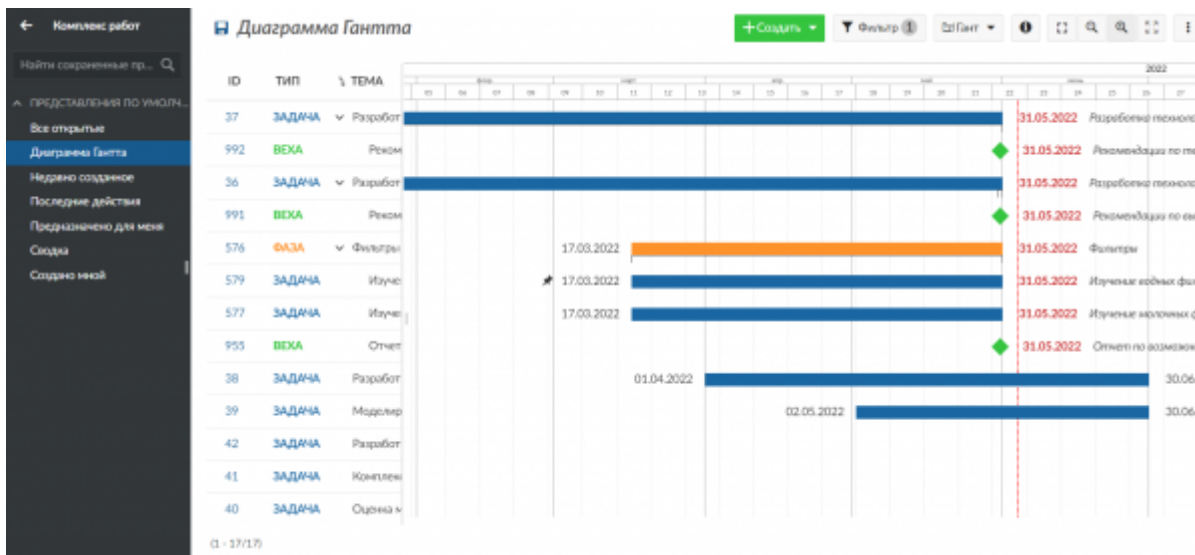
← Комплекс работ

Найти сохраненные пр... 

^ ПРЕДСТАВЛЕНИЯ ПО УМОЛЧ...
Все открытые
Диаграмма Гантта
Недавно созданное
Последние действия
Предназначено для меня
Сводка
Создано мной

Диаграмма Гантта

+Создать ▾ Фильтр 1 Гант ▾

2022

| ID | ТИП | ТЕМА |
|---|---|---|
| 37 | ЗАДАЧА | Разработ |
| 992 | ВЕХА | Реком |
| 36 | ЗАДАЧА | Разработ |
| 991 | ВЕХА | Реком |
| 576 | ФАЗА | Фильтры |
| 579 | ЗАДАЧА | Изуче |
| 577 | ЗАДАЧА | Изуче |
| 955 | ВЕХА | Отчет |
| 38 | ЗАДАЧА | Разработ |
| 39 | ЗАДАЧА | Моделир |
| 42 | ЗАДАЧА | Разработ |
| 41 | ЗАДАЧА | Комплекс |
| 40 | ЗАДАЧА | Оценка |

31.05.2022 Разработка техноло
31.05.2022 Рекомендации по те
31.05.2022 Разработка техноло
31.05.2022 Рекомендации по вы
17.03.2022 31.05.2022 Фильтры
17.03.2022 31.05.2022 Изучение водных фи
17.03.2022 31.05.2022 Изучение молочных
31.05.2022 Отчет по возможн
01.04.2022 30.06
02.05.2022 30.06

(1 - 17/17)